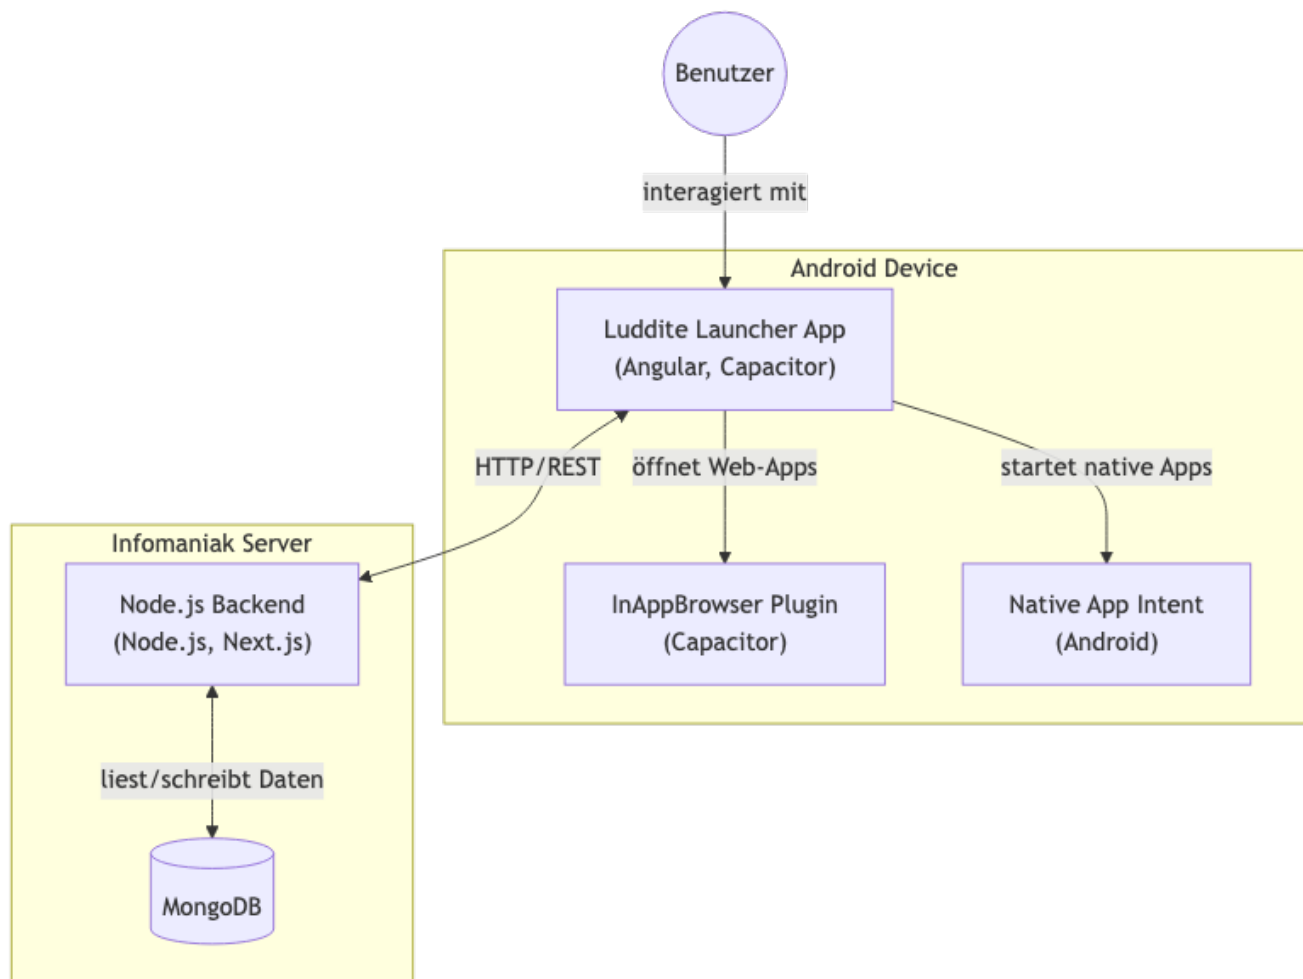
Benutzer

interagiert mit

Android Device

Luddite Launcher App
(Angular, Capacitor)

HTTP/REST

öffnet Web-Apps

startet native Apps

Infomaniak Server

Node.js Backend
(Node.js, Next.js)

InAppBrowser Plugin
(Capacitor)

Native App Intent
(Android)

liest/schreibt Daten

MongoDB